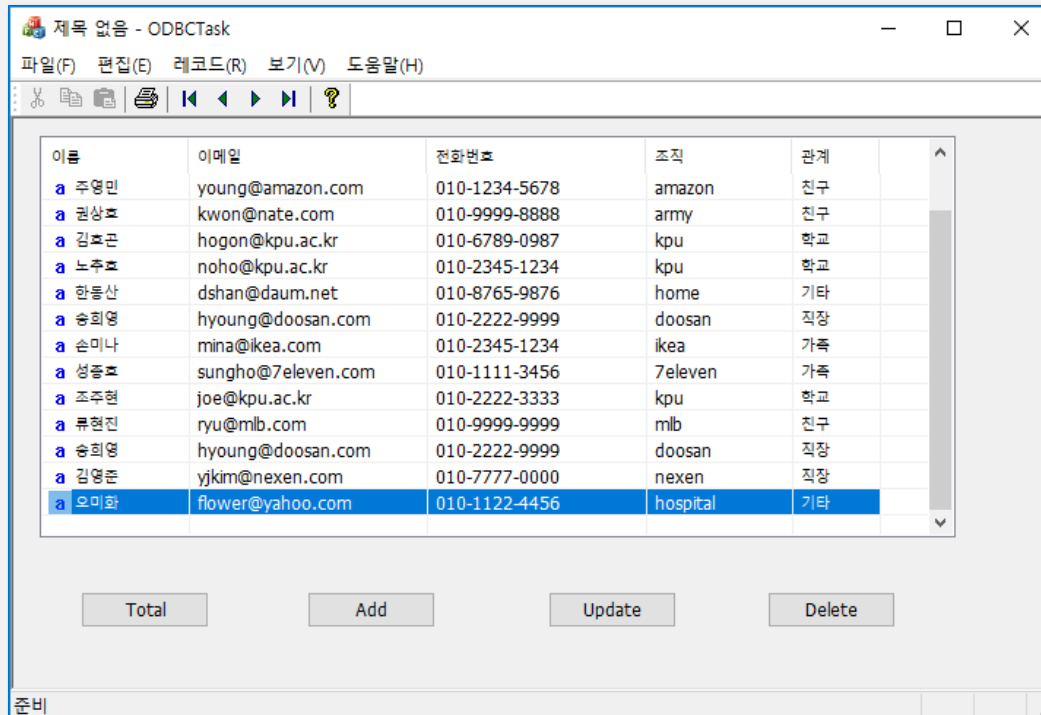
제목 없음 - ODBCTask

파일(F) 편집(E) 레코드(R) 보기(V) 도움말(H)

| 이름 | 이메일 | 전화번호 | 조직 | 관계 |
|---|---|---|---|---|
| a 주영민 | young@amazon.com | 010-1234-5678 | amazon | 친구 |
| a 권상호 | kwon@nate.com | 010-9999-8888 | army | 친구 |
| a 김호곤 | hogon@kpu.ac.kr | 010-6789-0987 | kpu | 학교 |
| a 노주호 | noho@kpu.ac.kr | 010-2345-1234 | kpu | 학교 |
| a 한동산 | dshan@daum.net | 010-8765-9876 | home | 기타 |
| a 송희영 | hyoung@doosan.com | 010-2222-9999 | doosan | 직장 |
| a 손미나 | mina@ikea.com | 010-2345-1234 | ikea | 가족 |
| a 성종호 | sungho@7eleven.com | 010-1111-3456 | 7eleven | 가족 |
| a 조주현 | joe@kpu.ac.kr | 010-2222-3333 | kpu | 학교 |
| a 류현진 | ryu@mlb.com | 010-9999-9999 | mlb | 친구 |
| a 송희영 | hyoung@doosan.com | 010-2222-9999 | doosan | 직장 |
| a 김영준 | yjkim@nexen.com | 010-7777-0000 | nexen | 직장 |
| a 오미화 | flower@yahoo.com | 010-1122-4456 | hospital | 기타 |

Total Add Update Delete

준비